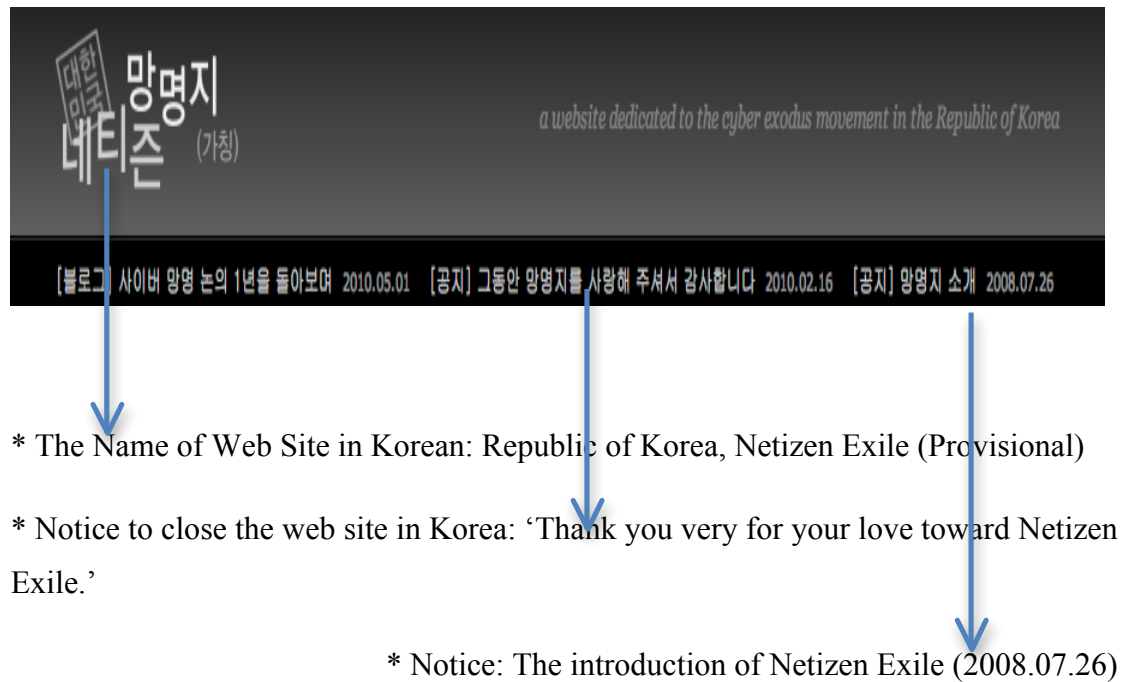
대한민국 망명지 네티즌 (가칭)

a website dedicated to the cyber exodus movement in the Republic of Korea

[블로그] 사이버 망명 논의 1년을 돌아보며 2010.05.01 [공지] 그동안 망명지를 사랑해 주셔서 감사합니다 2010.02.16 [공지] 망명지 소개 2008.07.26

* The Name of Web Site in Korean: Republic of Korea, Netizen Exile (Provisional)

* Notice to close the web site in Korea: 'Thank you very for your love toward Netizen Exile.'

* Notice: The introduction of Netizen Exile (2008.07.26)